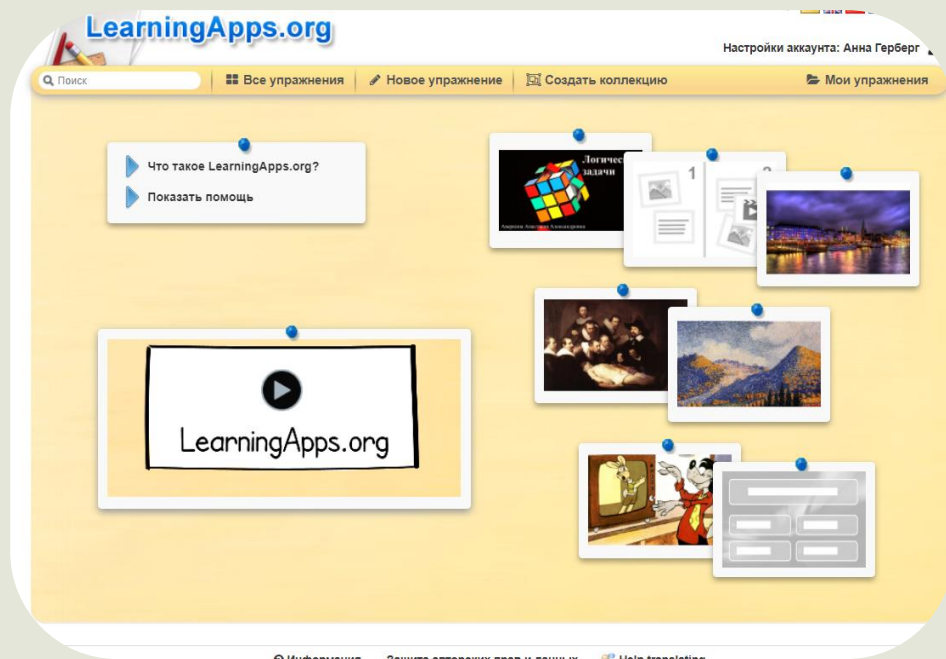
LearningApps.org

Настройки аккаунта: Анна Герберг

Поиск

Все упражнения

Новое упражнение

Создать коллекцию

Мои упражнения

Что такое LearningApps.org?

Показать помощь

Логичес задачи

1

2

LearningApps.org

Информация

Защита авторских прав и данных

Help translating